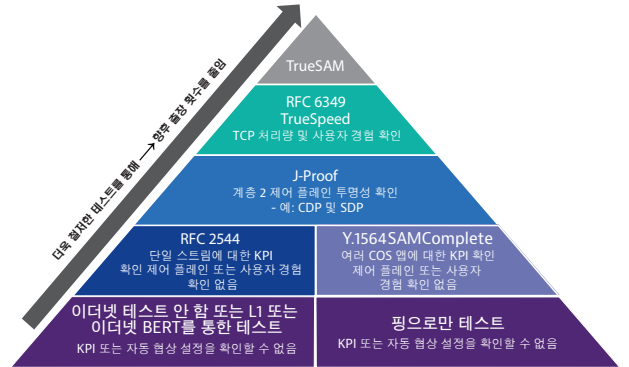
더욱 철저한 테스트를 통해 ⟶ 향후 출장 횟수를 줄임

TrueSAM

RFC 6349
TrueSpeed
TCP 처리량 및 사용자 경험 확인

J-Proof
계층 2 제어 플레인 투명성 확인
- 예: CDP 및 SDP

RFC 2544
단일 스트림에 대한 KPI
확인 제어 플레인 또는 사용자 경험
확인 없음

Y.1564SAMComplete
여러 COS 앱에 대한 KPI 확인
제어 플레인 또는 사용자
경험 확인 없음

이더넷 테스트 안 함 또는 L1 또는
이더넷 BERT를 통한 테스트
KPI 또는 자동 협상 설정을 확인할 수 없음

핑으로만 테스트
KPI 또는 자동 협상 설정을 확인할 수 없음